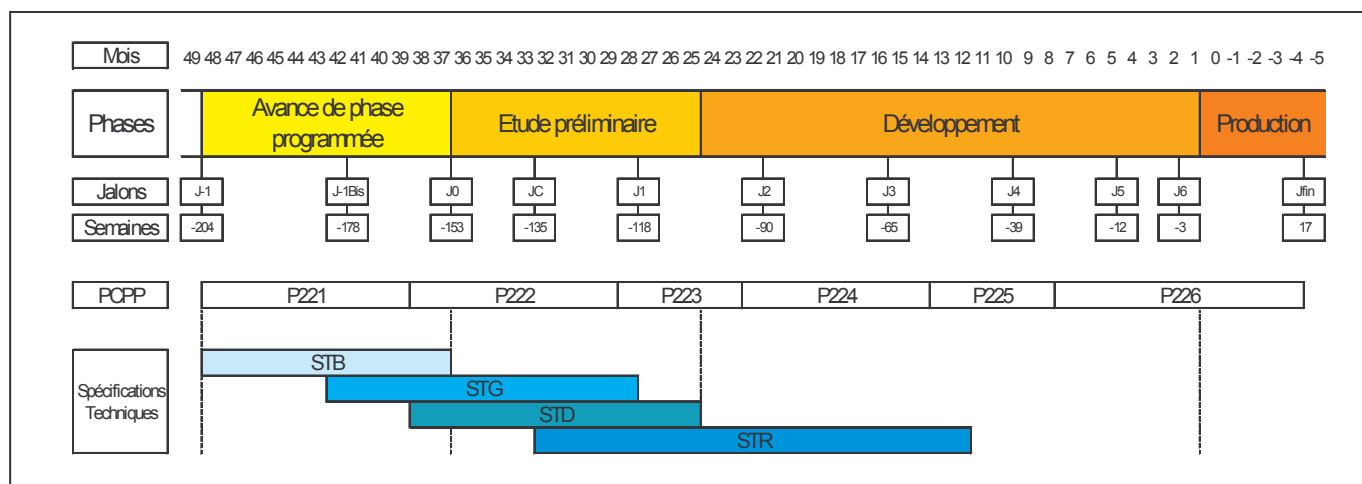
Mois 49 48 47 46 45 44 43 42 41 40 39 38 37 36 35 34 33 32 31 30 29 28 27 26 25 24 23 22 21 20 19 18 17 16 15 14 13 12 11 10 9 8 7 6 5 4 3 2 1 0 -1 -2 -3 -4 -5

Phases

Avance de phase programmée

Etude préliminaire

Développement

Production

Jalons J-1 J-1Bis J0 JC J1 J2 J3 J4 J5 J6 Jfin

Semaines -204 -178 -153 -135 -118 -90 -65 -39 -12 -3 17

PCPP P221 P222 P223 P224 P225 P226

Spécifications Techniques

STB

STG

STD

STR